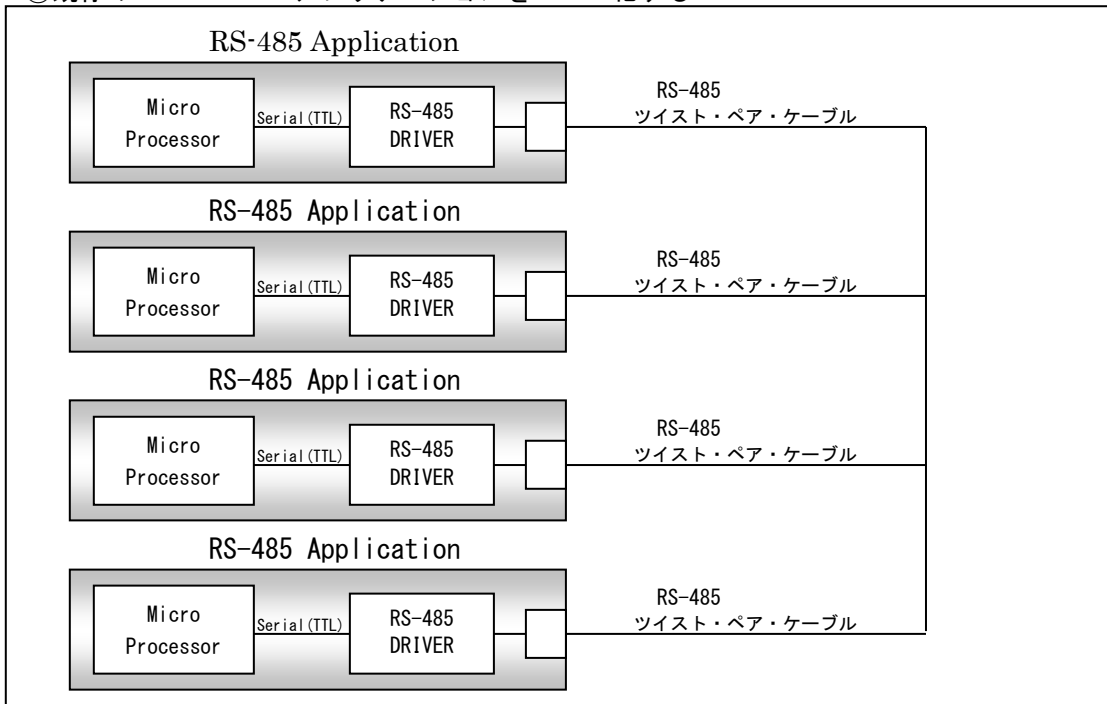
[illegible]

RS-485 Application

Micro Processor

Serial(TTL)

RS-485 DRIVER

RS-485 ツイスト・ペア・ケーブル

RS-485 Application

Micro Processor

Serial(TTL)

RS-485 DRIVER

RS-485 ツイスト・ペア・ケーブル

RS-485 Application

Micro Processor

Serial(TTL)

RS-485 DRIVER

RS-485 ツイスト・ペア・ケーブル

RS-485 Application

Micro Processor

Serial(TTL)

RS-485 DRIVER

RS-485 ツイスト・ペア・ケーブル